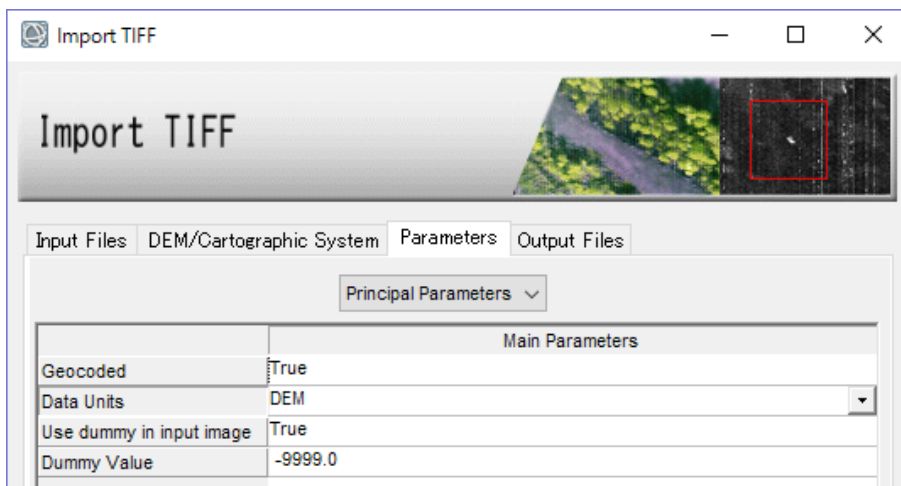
Import TIFF

Import TIFF

Input Files | DEM/Cartographic System | Parameters | Output Files

Principal Parameters

| | Main Parameters |
|---|---|
| Geocoded | True |
| Data Units | DEM |
| Use dummy in input image | True |
| Dummy Value | -9999.0 |